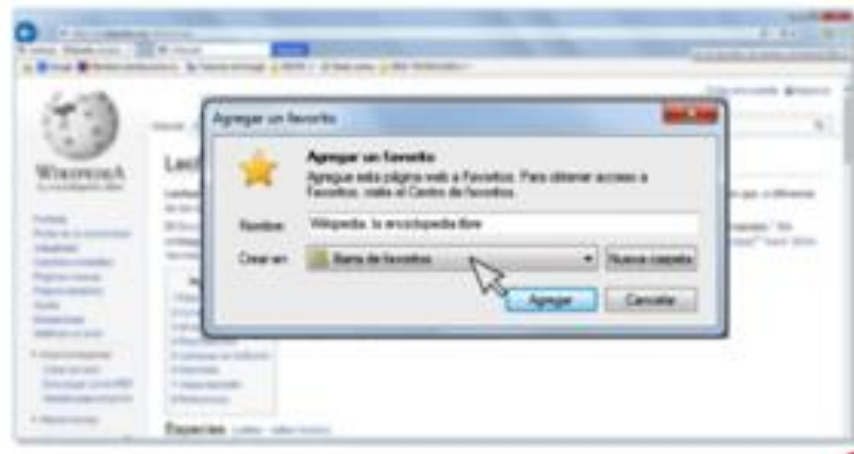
Agregar un favorito

Agregar un favorito
Agregue esta página web a Favoritos. Para obtener acceso a Favoritos, visite el Centro de favoritos.

Nombre: Wikipedia, la enciclopedia libre

Crear en: Barra de favoritos

Nueva carpeta

Agregar

Cancelar

WIKIPEDIA
La enciclopedia libre

Especies